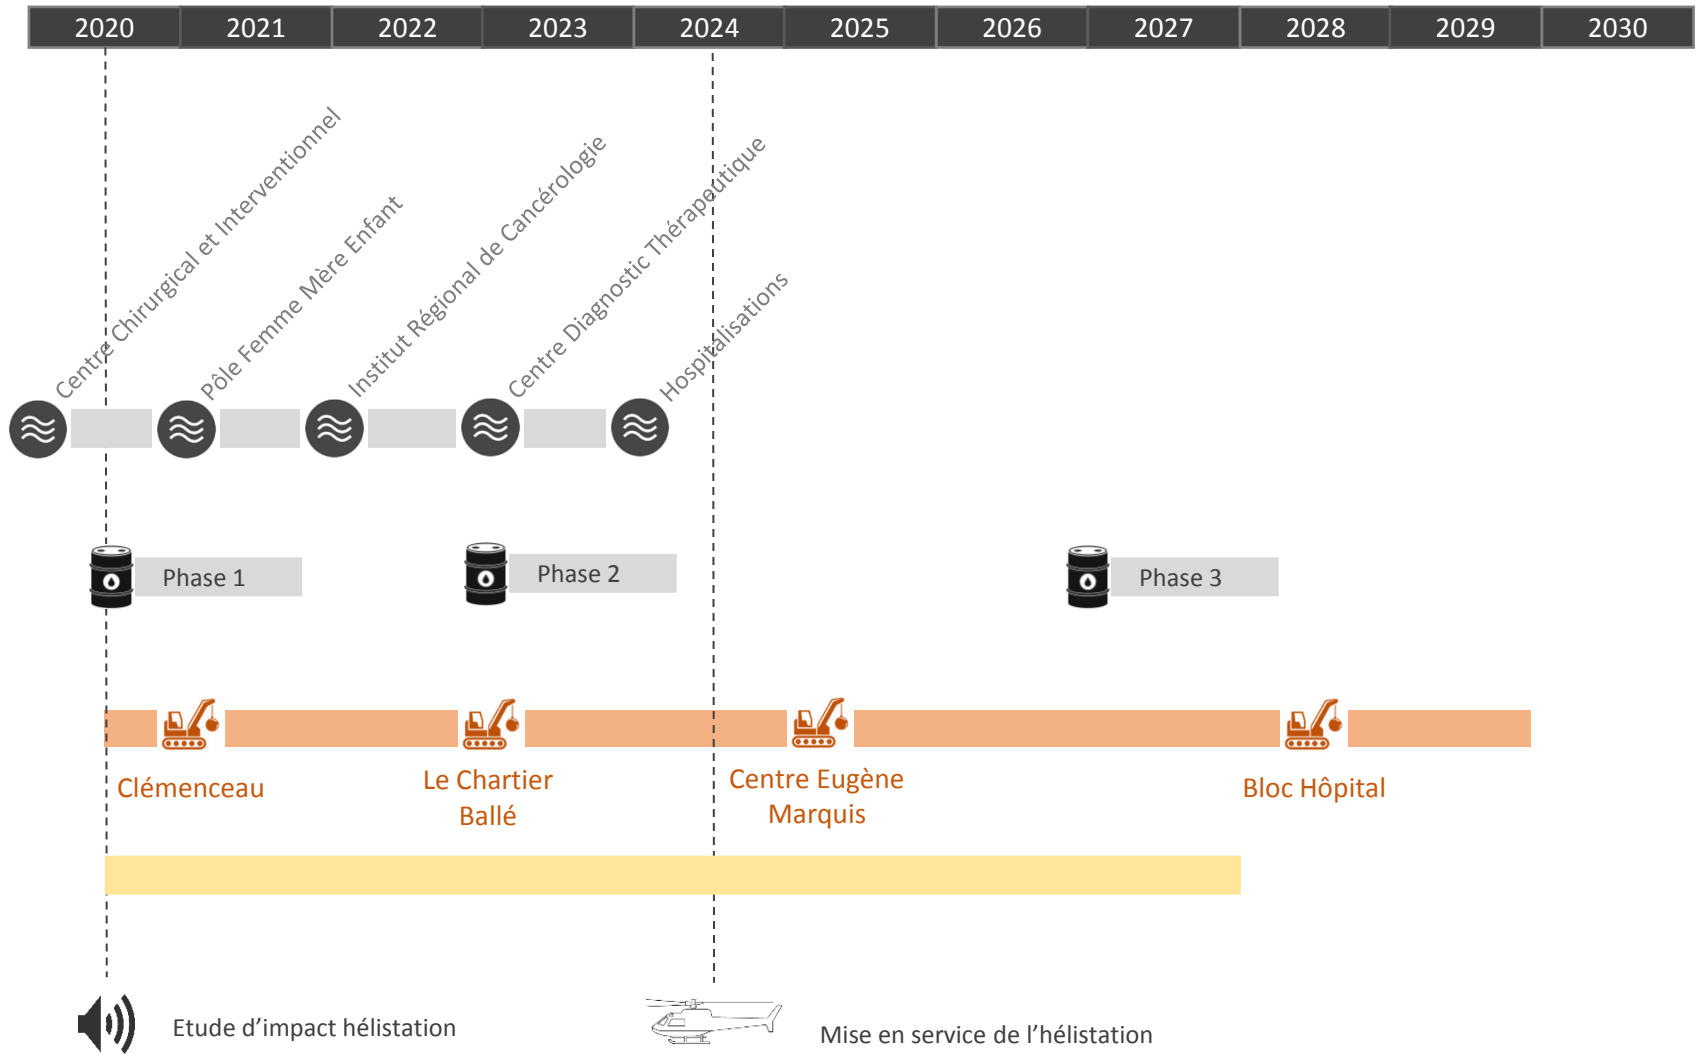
| 2020 | 2021 | 2022 | 2023 | 2024 | 2025 | 2026 | 2027 | 2028 | 2029 | 2030 |
|---|---|---|---|---|---|---|---|---|---|---|

Centre Chirurgical et Interventionnel

Pôle Femme Mère Enfant

Institut Régional de Cancérologie

Centre Diagnostic Thérapeutique

Hospitalisations

Phase 1

Phase 2

Phase 3

Clémenceau

Le Chartier Ballé

Centre Eugène Marquis

Bloc Hôpital

Etude d'impact hélistation

Mise en service de l'hélistation